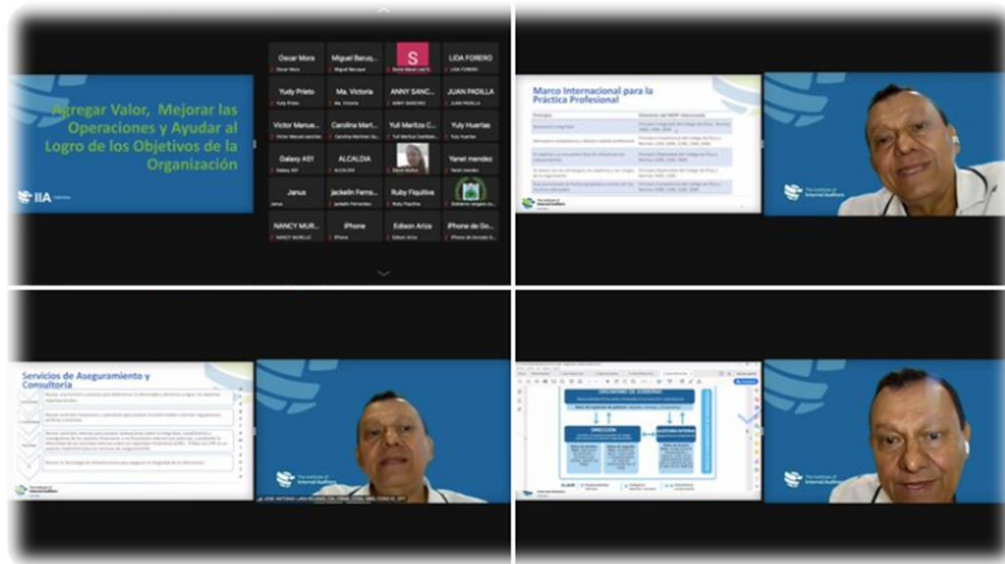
Agregar Valor, Mejorar las Operaciones y Ayudar al Logro de los Objetivos de la Organización

IIA

Oscar Mora
Miguel Berue...
S
LIDA FORERO
Yudy Prieto
Ma. Victoria
ANNY SANC...
JUAN PADILLA
Victor Manue...
Carolina Mart...
Yuli Maritza C...
Yuly Huertas
Galaxy A51
ALCALDIA
Yanet mendez
Janus
Jackelin Ferna...
Ruby Fiquitiva
NANCY MUR...
iPhone
Edison Ariza
iPhone de Go...

Marco Internacional para la Práctica Profesional

The Institute of Internal Auditors

Servicios de Aseguramiento y Consultoría

The Institute of Internal Auditors

The Institute of Internal Auditors

DIRECCIÓN

AUDITORÍA INTERNA